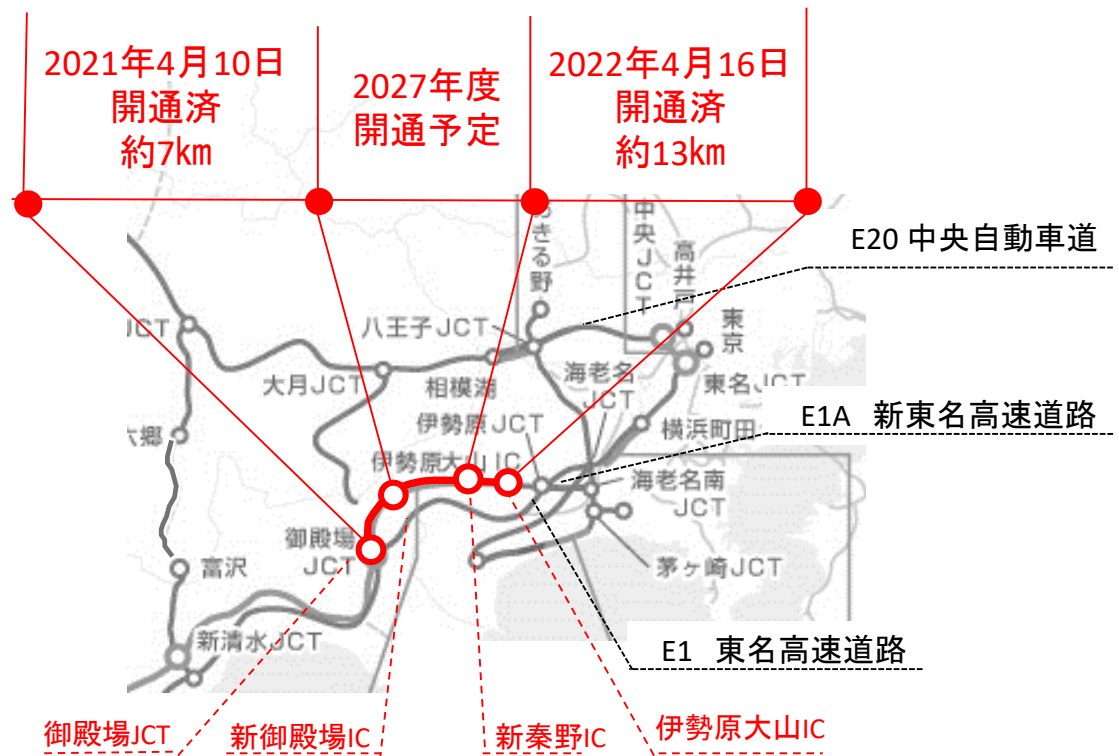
2021年4月10日
開通済
約7km

2027年度
開通予定

2022年4月16日
開通済
約13km

E20 中央自動車道

E1A 新東名高速道路

E1 東名高速道路

あきる野

中央JCT

高井戸

東京

八王子JCT

JCT

大月JCT

相模湖

海老名JCT

東名JCT

伊勢原JCT

横浜町田

六郷

伊勢原大山IC

海老名南JCT

御殿場JCT

富沢

茅ヶ崎JCT

新清水JCT

御殿場JCT

新御殿場IC

新秦野IC

伊勢原大山IC